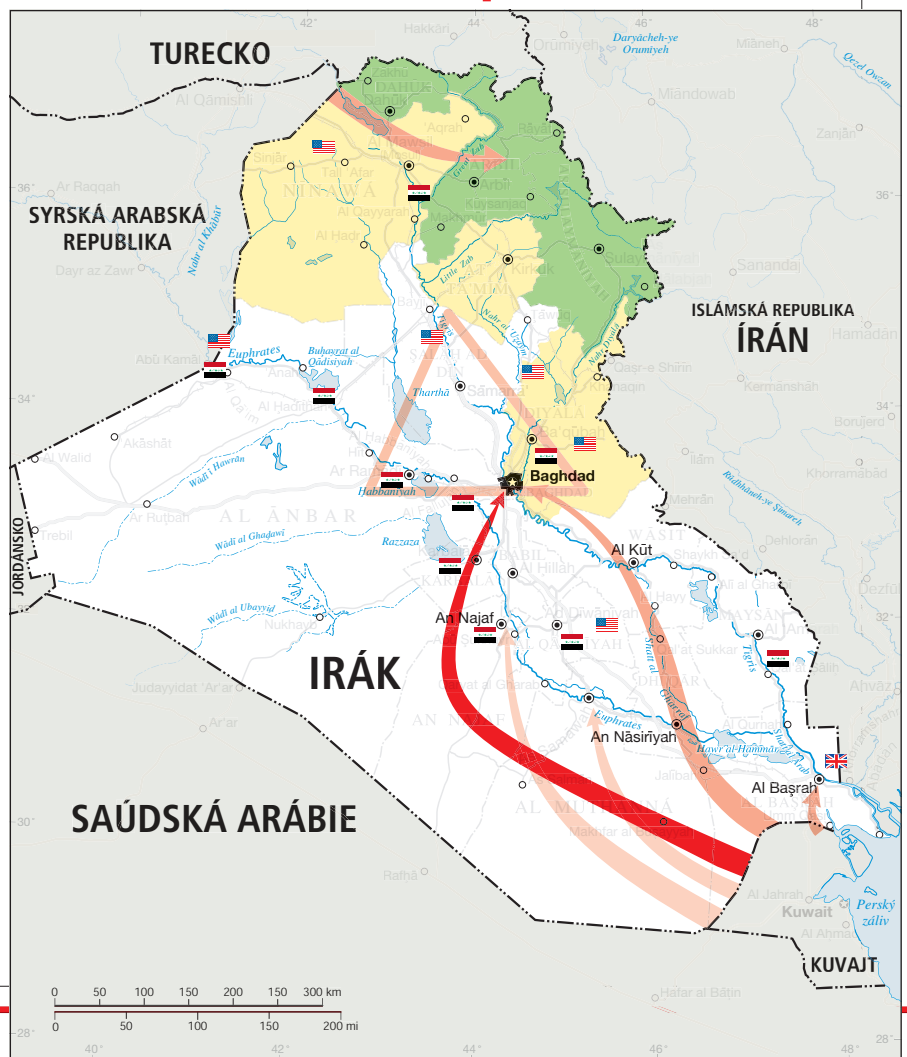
TURECKO
SYRSKÁ ARABSKÁ REPUBLIKA
ISLÁMSKÁ REPUBLIKA
ÍRÁN
IRÁK
SAÚDSKÁ ARÁBIE
JORDÁNSKO
KUVAJT
Baghdad
Al Kūt
An Najaf
An Nāsirīyah
Al Başrah
Kuwait
Perský záliv
42°
44°
46°
48°
40°
36°
34°
32°
30°
28°
Hakkâri
Orūmīyeh
Daryācheh-ye Orumiyeh
Miāneh
Qezel Owzan
Miāndowab
Zanjān
Al Qāmishlī
DAHUK
'Aqrah
Sinjār
Tall 'Afar
NINAWĀ
Arbīl
Kūysanjaq
Al Qayyarah
Al Hadr
Kirkūk
Sulaymānīyah
Sanandaj
Ar Raqqah
Dayr az Zawr
Nahr al Khābūr
Little Zab
Great Zab
Nahr al 'Uzaym
Tawūq
Ba'qūbah
Hamadān
Abū Kamāl
Euphrates
Buhayrat al Qādisīyah
Ānah
Al Hadīthah
Tharthār
Sāmarrā
DIYALA
Qaşr-e Shīrīn
Kermānshāh
Borūjerd
Al Walīd
Akāshāt
Wādī Hawrān
Ar Ramādī
Habbānīyah
Ar Rutbah
AL ANBAR
Trebil
Wādī al Ghadaf
Razzaza
Al Hillah
KARBALA
Al Hayy
Wādī al Ubayyid
Nukhayb
Ad Dīwānīyah
QADISIYAH
Shatt al Gharraf
Ash Shatrah
Al 'Amārah
MAYSAN
Ilām
Khorramabād
Mehrān
Dehlorān
WASIT
Dezfūl
Ahvāz
Tigris
Judayyidat 'Ar'ar
Ar'ar
As Salmān
Hawr al Hammār
AL MUTHANNA
Makhfar al Busayyah
Jalībah
Al Qurnah
Rafhā
Al Jahrah
Al Ahmadī
Hafar al Bāţin
Ābādān
0 50 100 150 200 250 300 km
0 50 100 150 200 mi